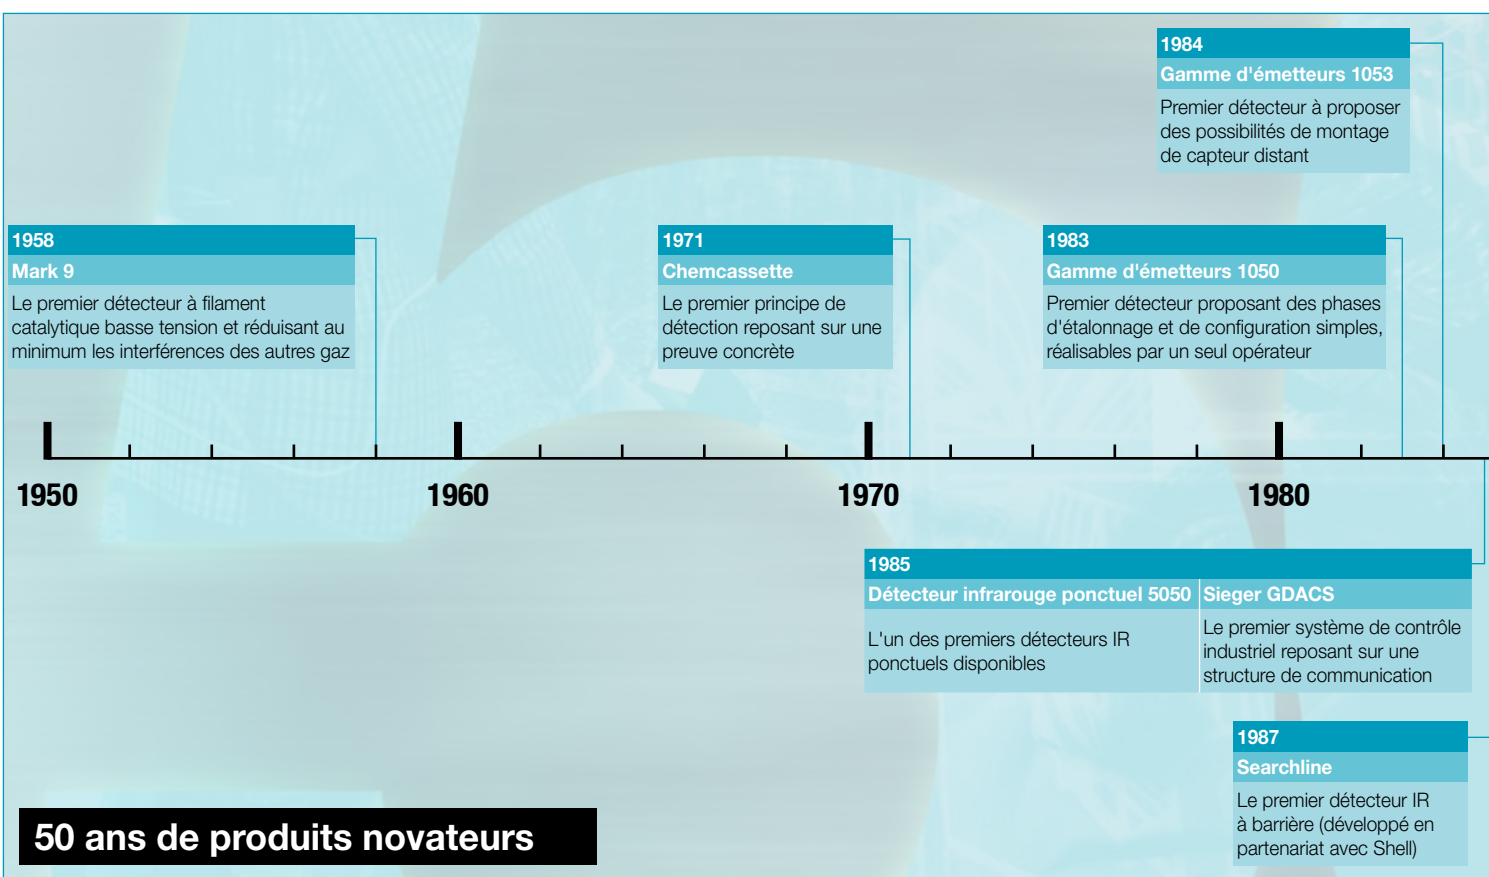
1984
Gamme d'émetteurs 1053
Premier détecteur à proposer des possibilités de montage de capteur distant

1958
Mark 9
Le premier détecteur à filament catalytique basse tension et réduisant au minimum les interférences des autres gaz

1971
Chemcassette
Le premier principe de détection reposant sur une preuve concrète

1983
Gamme d'émetteurs 1050
Premier détecteur proposant des phases d'étalonnage et de configuration simples, réalisables par un seul opérateur

1950
1960
1970
1980

1985
Détecteur infrarouge ponctuel 5050
L'un des premiers détecteurs IR ponctuels disponibles

Sieger GDACS
Le premier système de contrôle industriel reposant sur une structure de communication

1987
Searchline
Le premier détecteur IR à barrière (développé en partenariat avec Shell)

50 ans de produits novateurs